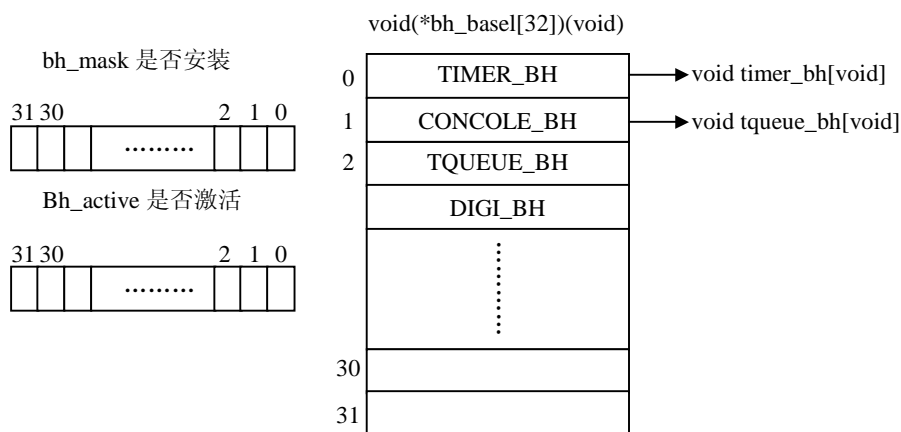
void(*bh_basel[32])(void)

bh_mask 是否安装

31 30 2 1 0

………

Bh_active 是否激活

31 30 2 1 0

………

0 TIMER_BH → void timer_bh[void]

1 CONCOLE_BH → void tqueue_bh[void]

2 TQUEUE_BH

DIGI_BH

30

31